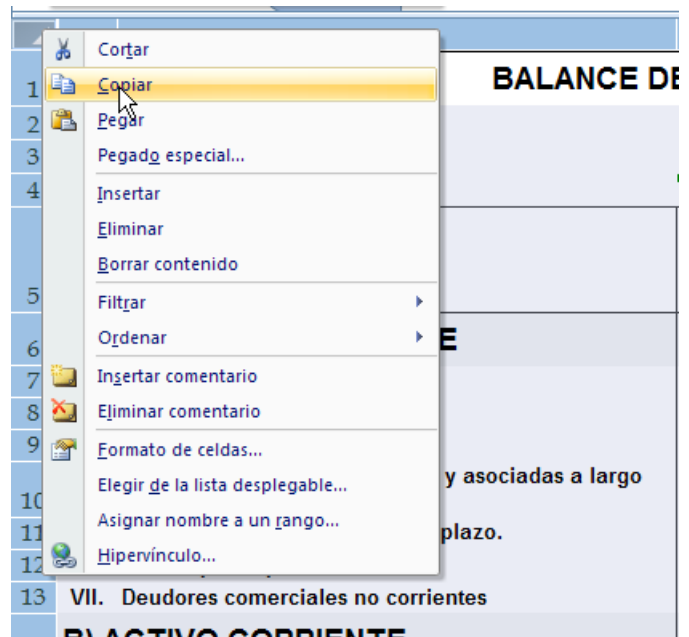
Cortar
Copiar
Pegar
Pegado especial...
Insertar
Eliminar
Borrar contenido
Filtrar
Ordenar
Insertar comentario
Eliminar comentario
Formato de celdas...
Elegir de la lista desplegable...
Asignar nombre a un rango...
Hipervínculo...

1 BALANCE DE
2
3
4
5
6 E
7
8
9
10 y asociadas a largo
11 plazo.
12
13 VII. Deudores comerciales no corrientes
B) ACTIVO CORRIENTE